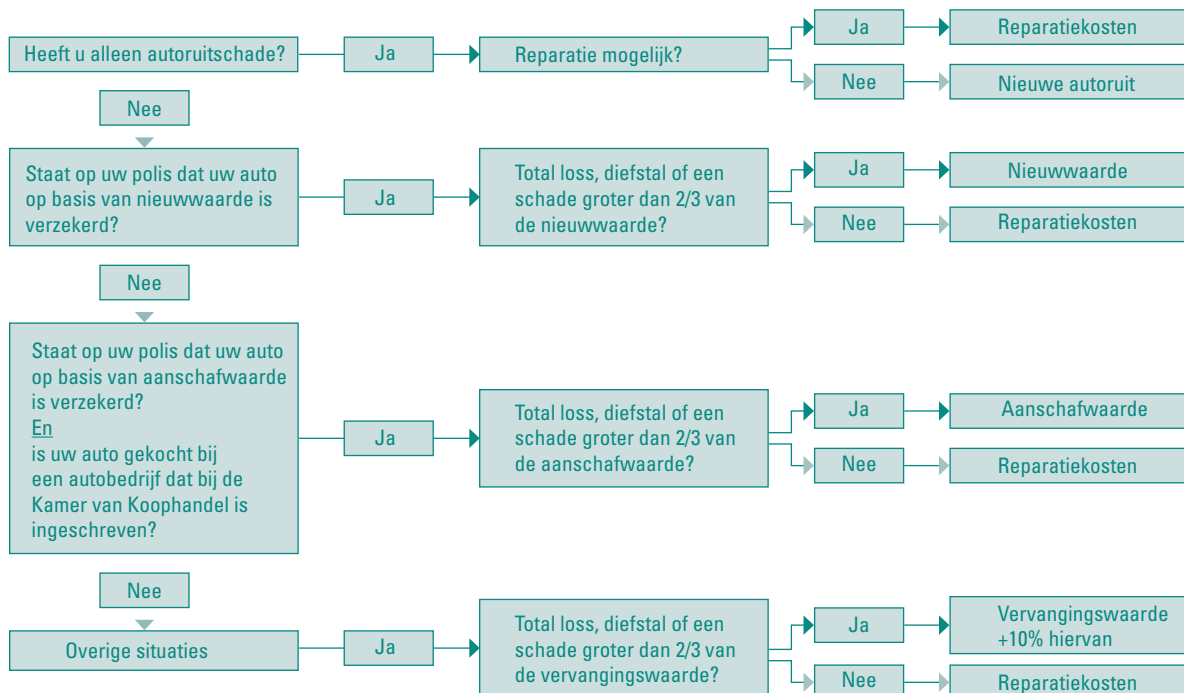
Heeft u alleen autoruitschade?

Ja

Reparatie mogelijk?

Ja

Reparatiekosten

Nee

Nieuwe autoruit

Nee

Staat op uw polis dat uw auto op basis van nieuwwaarde is verzekerd?

Ja

Total loss, diefstal of een schade groter dan 2/3 van de nieuwwaarde?

Ja

Nieuwwaarde

Nee

Reparatiekosten

Nee

Staat op uw polis dat uw auto op basis van aanschafwaarde is verzekerd?
En
is uw auto gekocht bij een autobedrijf dat bij de Kamer van Koophandel is ingeschreven?

Ja

Total loss, diefstal of een schade groter dan 2/3 van de aanschafwaarde?

Ja

Aanschafwaarde

Nee

Reparatiekosten

Nee

Overige situaties

Ja

Total loss, diefstal of een schade groter dan 2/3 van de vervangingswaarde?

Ja

Vervangingswaarde +10% hiervan

Nee

Reparatiekosten